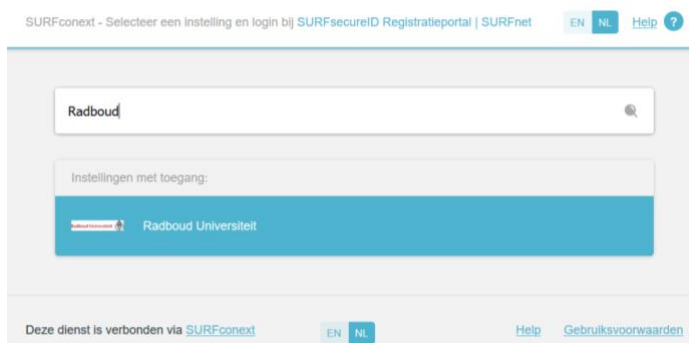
SURFconext - Selecteer een instelling en login bij SURFsecureID Registratieportal | SURFnet

EN NL Help ?

Radboud

Instellingen met toegang:

Radboud Universiteit

Deze dienst is verbonden via SURFconext

EN NL

Help Gebruiksvoorwaarden